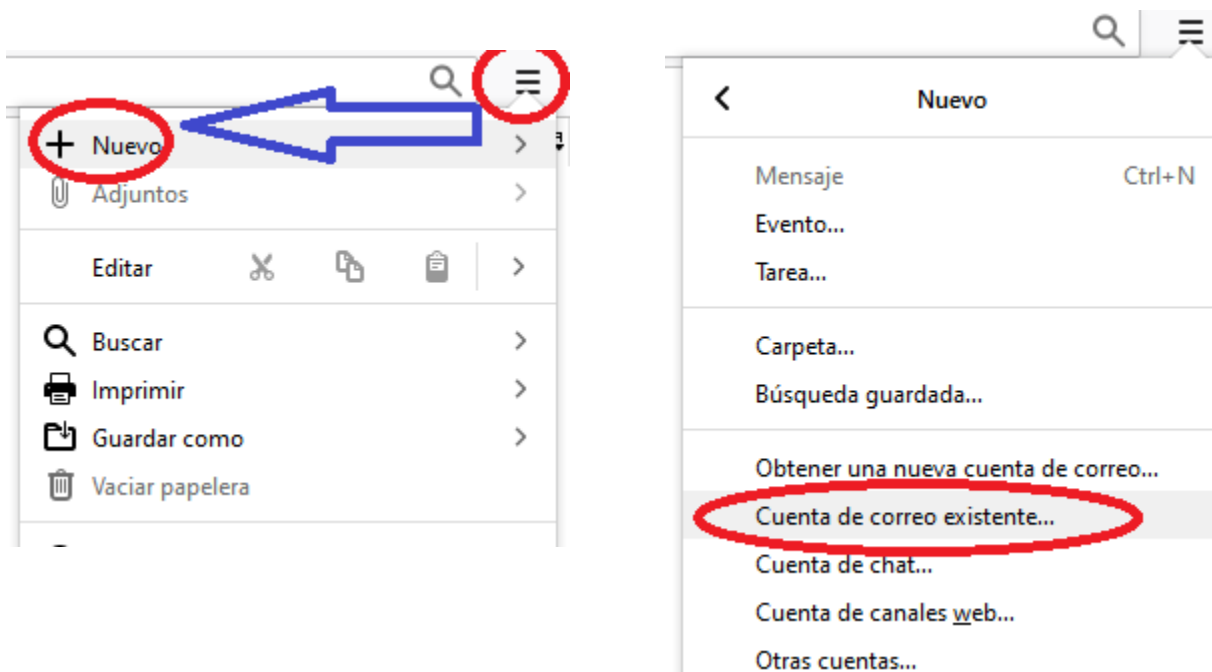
Nuevo
Adjuntos
Editar
Buscar
Imprimir
Guardar como
Vaciar papelera

Nuevo
Mensaje Ctrl+N
Evento...
Tarea...
Carpeta...
Búsqueda guardada...
Obtener una nueva cuenta de correo...
Cuenta de correo existente...
Cuenta de chat...
Cuenta de canales web...
Otras cuentas...